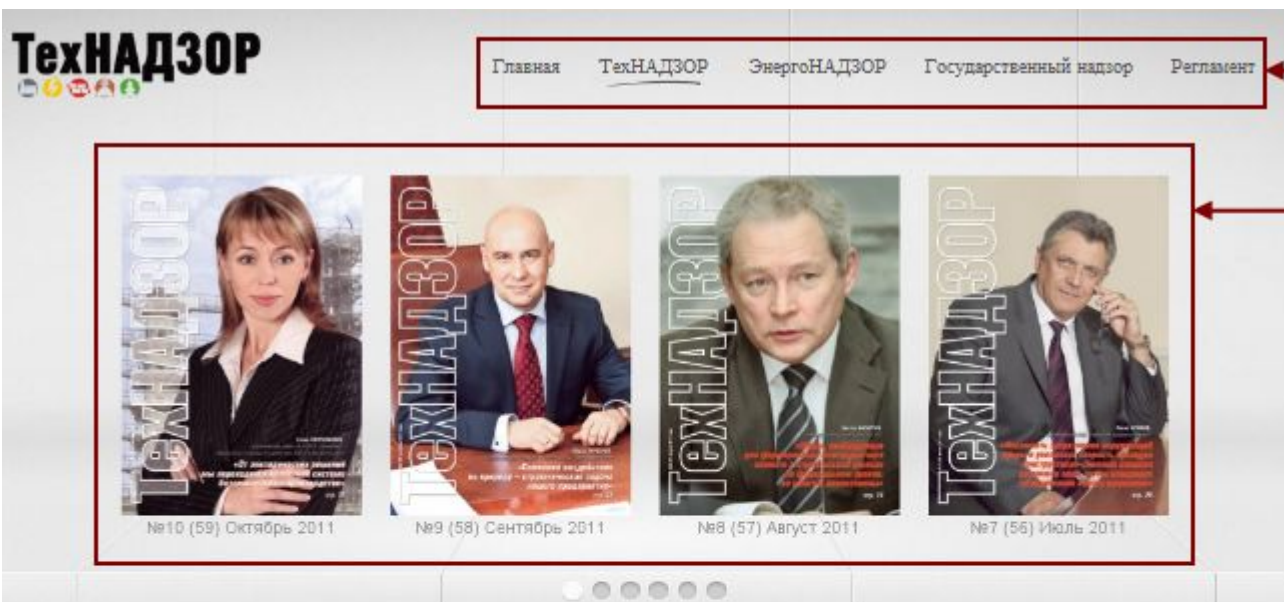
ТехНАДЗОР

Главная ТехНАДЗОР ЭнергоНАДЗОР Государственный надзор Регламент

ТехНАДЗОР
№10 (59) Октябрь 2011

ТехНАДЗОР
«Снижение воздействия на природу – стратегическая задача нашего предприятия»
№9 (58) Сентябрь 2011

ТехНАДЗОР
№8 (57) Август 2011

ТехНАДЗОР
№7 (56) Июль 2011